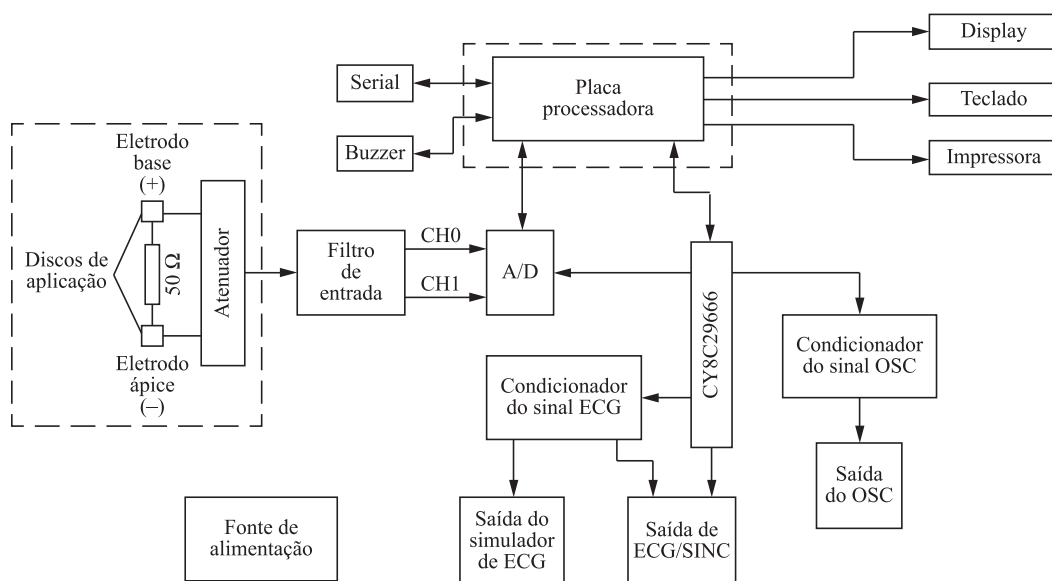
Serial

Buzzer

Placa processadora

Display

Teclado

Impressora

Eletrodo base (+)

Discos de aplicação

50 Ω

Atenuador

Eletrodo ápice (−)

Filtro de entrada

CH0

CH1

A/D

CY8C29666

Condicionador do sinal OSC

Saída do OSC

Condicionador do sinal ECG

Saída do simulador de ECG

Saída de ECG/SINC

Fonte de alimentação